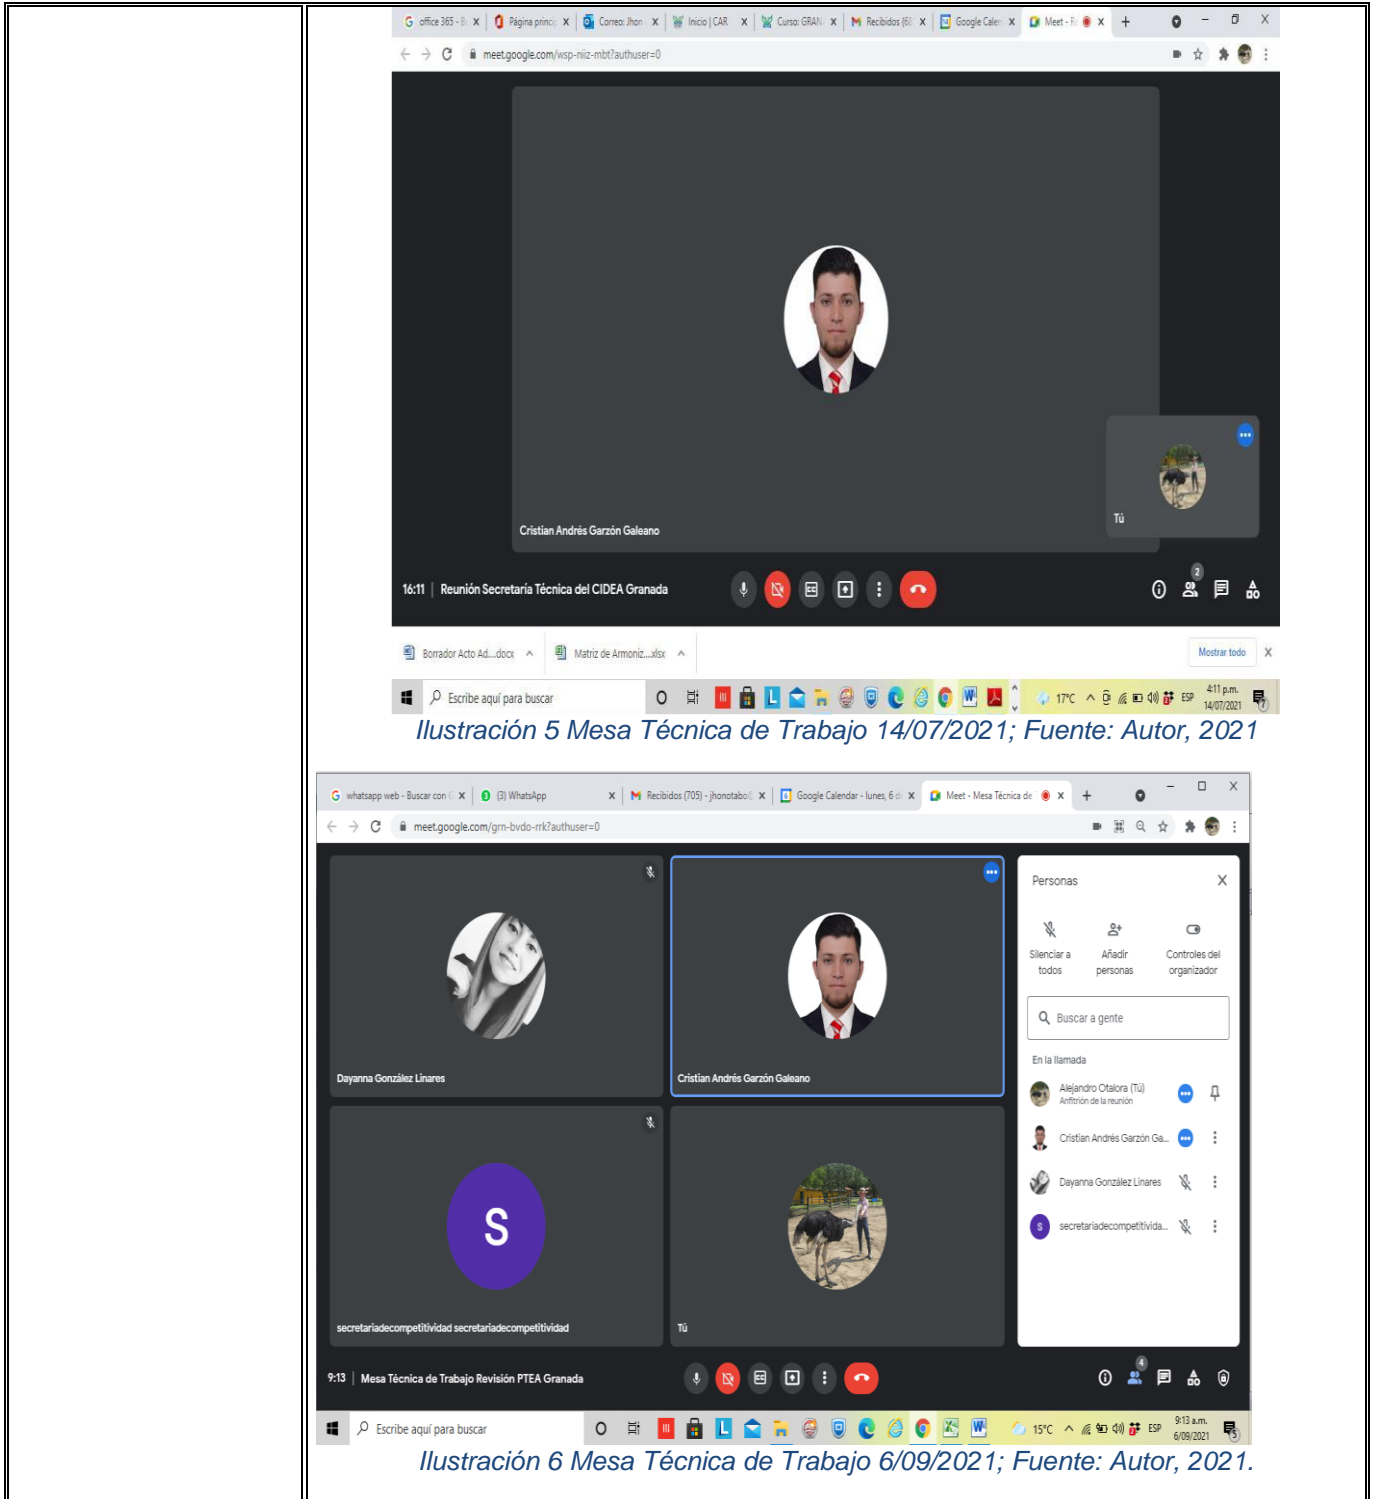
office 365 - B X | Página princ X | Correo: Jhon X | Inicio | CAR X | Curso: GRAN X | Recibidos (6 X | Google Calen X | Meet - R X | +

meet.google.com/wsp-niiz-mbt?authuser=0

Cristian Andrés Garzón Galeano

Tú

16:11 | Reunión Secretaría Técnica del CIDEA Granada

2

Borrador Acto Ad....docx ^ | Matriz de Armoniz....xlsx ^ | Mostrar todo X

Escribe aquí para buscar

17°C ESP 4:11 p.m. 14/07/2021

Ilustración 5 Mesa Técnica de Trabajo 14/07/2021; Fuente: Autor, 2021

whatsapp web - Buscar con X | (3) WhatsApp X | Recibidos (705) - jhonotabo X | Google Calendar - lunes, 6 d X | Meet - Mesa Técnica de X | +

meet.google.com/grn-bvdo-rrk?authuser=0

Dayanna González Linares

Cristian Andrés Garzón Galeano

S

secretariadecompetitividad secretariadecompetitividad

Tú

Personas

Silenciar a todos

Añadir personas

Controles del organizador

Buscar a gente

En la llamada

Alejandro Otalora (Tú)
Anfitrión de la reunión

Cristian Andrés Garzón Ga...

Dayanna González Linares

secretariadecompetitivida...

9:13 | Mesa Técnica de Trabajo Revisión PTEA Granada

4

Escribe aquí para buscar

15°C ESP 9:13 a.m. 6/09/2021

Ilustración 6 Mesa Técnica de Trabajo 6/09/2021; Fuente: Autor, 2021.